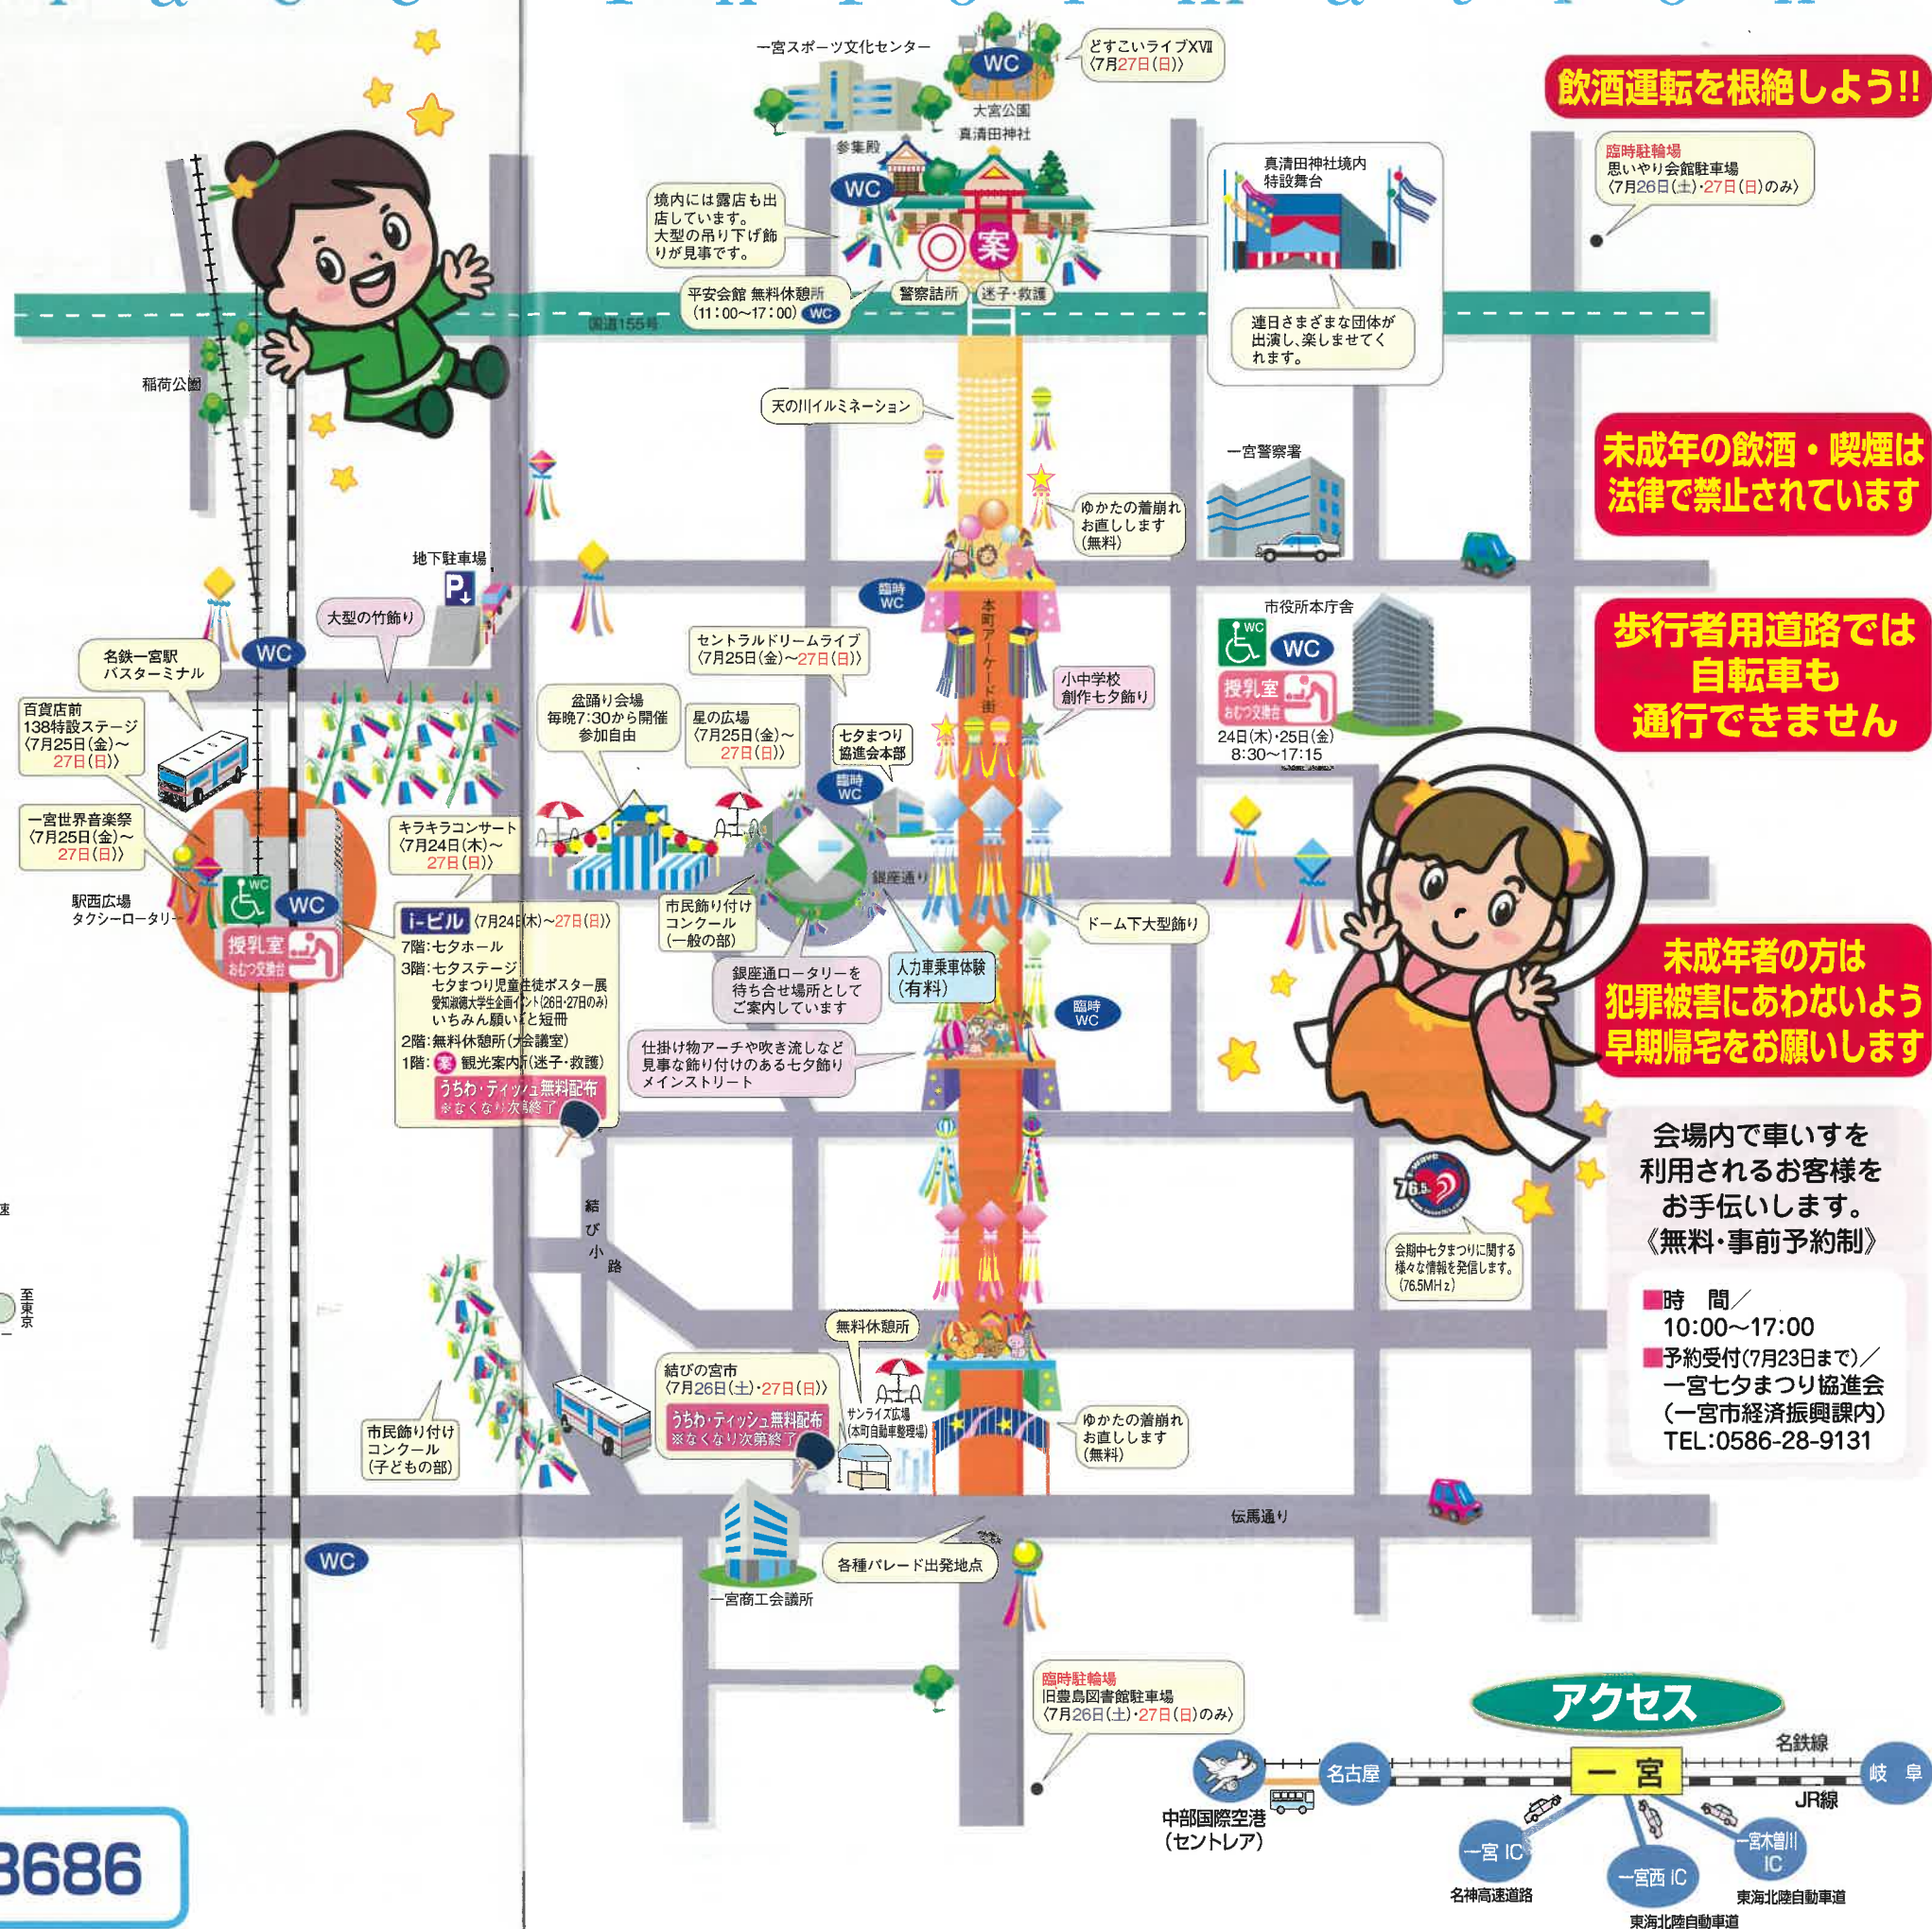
一宮スポーツ文化センター
WC
どすこいライブXⅦ〈7月27日(日)〉
大宮公園
真清田神社
飲酒運転を根絶しよう!!
参集殿
WC
真清田神社境内特設舞台
臨時駐輪場
思いやり会館駐車場〈7月26日(土)・27日(日)のみ〉
境内には露店も出店しています。大型の吊り下げ飾りが見事です。
案
平安会館 無料休憩所(11:00～17:00) WC
警察詰所
迷子・救護
国道155号
連日さまざまな団体が出演し、楽しませてくれます。
稲荷公園
天の川イルミネーション
一宮警察署
未成年の飲酒・喫煙は法律で禁止されています
ゆかたの着崩れお直しします(無料)
地下駐車場
P
臨時WC
大型の竹飾り
市役所本庁舎
名鉄一宮駅バスターミナル
WC
セントラルドリームライブ〈7月25日(金)～27日(日)〉
本町アーケード街
歩行者用道路では自転車も通行できません
WC
WC
小中学校創作七夕飾り
授乳室 おむつ交換台
百貨店前138特設ステージ〈7月25日(金)～27日(日)〉
盆踊り会場 毎晩7:30から開催 参加自由
星の広場〈7月25日(金)～27日(日)〉
七夕まつり協進会本部
24日(木)・25日(金) 8:30～17:15
臨時WC
一宮世界音楽祭〈7月25日(金)～27日(日)〉
キラキラコンサート〈7月24日(木)～27日(日)〉
銀座通り
駅西広場 タクシーロータリー
WC
WC
授乳室 おむつ交換台
i-ビル〈7月24日(木)～27日(日)〉
7階:七夕ホール
3階:七夕ステージ 七夕まつり児童生徒ポスター展 愛知淑徳大学生企画イベント(26日・27日のみ) いちみん願いごと短冊
2階:無料休憩所(大会議室)
1階:案 観光案内所(迷子・救護)
うちわ・ティッシュ無料配布 ※なくなり次第終了
市民飾り付けコンクール(一般の部)
ドーム下大型飾り
銀座通ロータリーを待ち合せ場所としてご案内しています
人力車乗車体験(有料)
未成年者の方は犯罪被害にあわないよう早期帰宅をお願いします
臨時WC
仕掛け物アーチや吹き流しなど見事な飾り付けのある七夕飾りメインストリート
76.5
会期中七夕まつりに関する様々な情報を発信します。(76.5MHz)
会場内で車いすを利用されるお客様をお手伝いします。《無料・事前予約制》
■時 間／10:00～17:00
■予約受付(7月23日まで)／一宮七夕まつり協進会(一宮市経済振興課内)TEL:0586-28-9131
結び小路
至東京
無料休憩所
結びの宮市〈7月26日(土)・27日(日)〉
うちわ・ティッシュ無料配布 ※なくなり次第終了
サンライズ広場(本町自動車整理場)
市民飾り付けコンクール(子どもの部)
ゆかたの着崩れお直しします(無料)
伝馬通り
WC
各種パレード出発地点
一宮商工会議所
臨時駐輪場
旧豊島図書館駐車場〈7月26日(土)・27日(日)のみ〉
アクセス
名鉄線
名古屋
一宮
岐阜
JR線
中部国際空港(セントレア)
一宮IC
一宮西IC
一宮木曽川IC
名神高速道路
東海北陸自動車道
東海北陸自動車道
3686